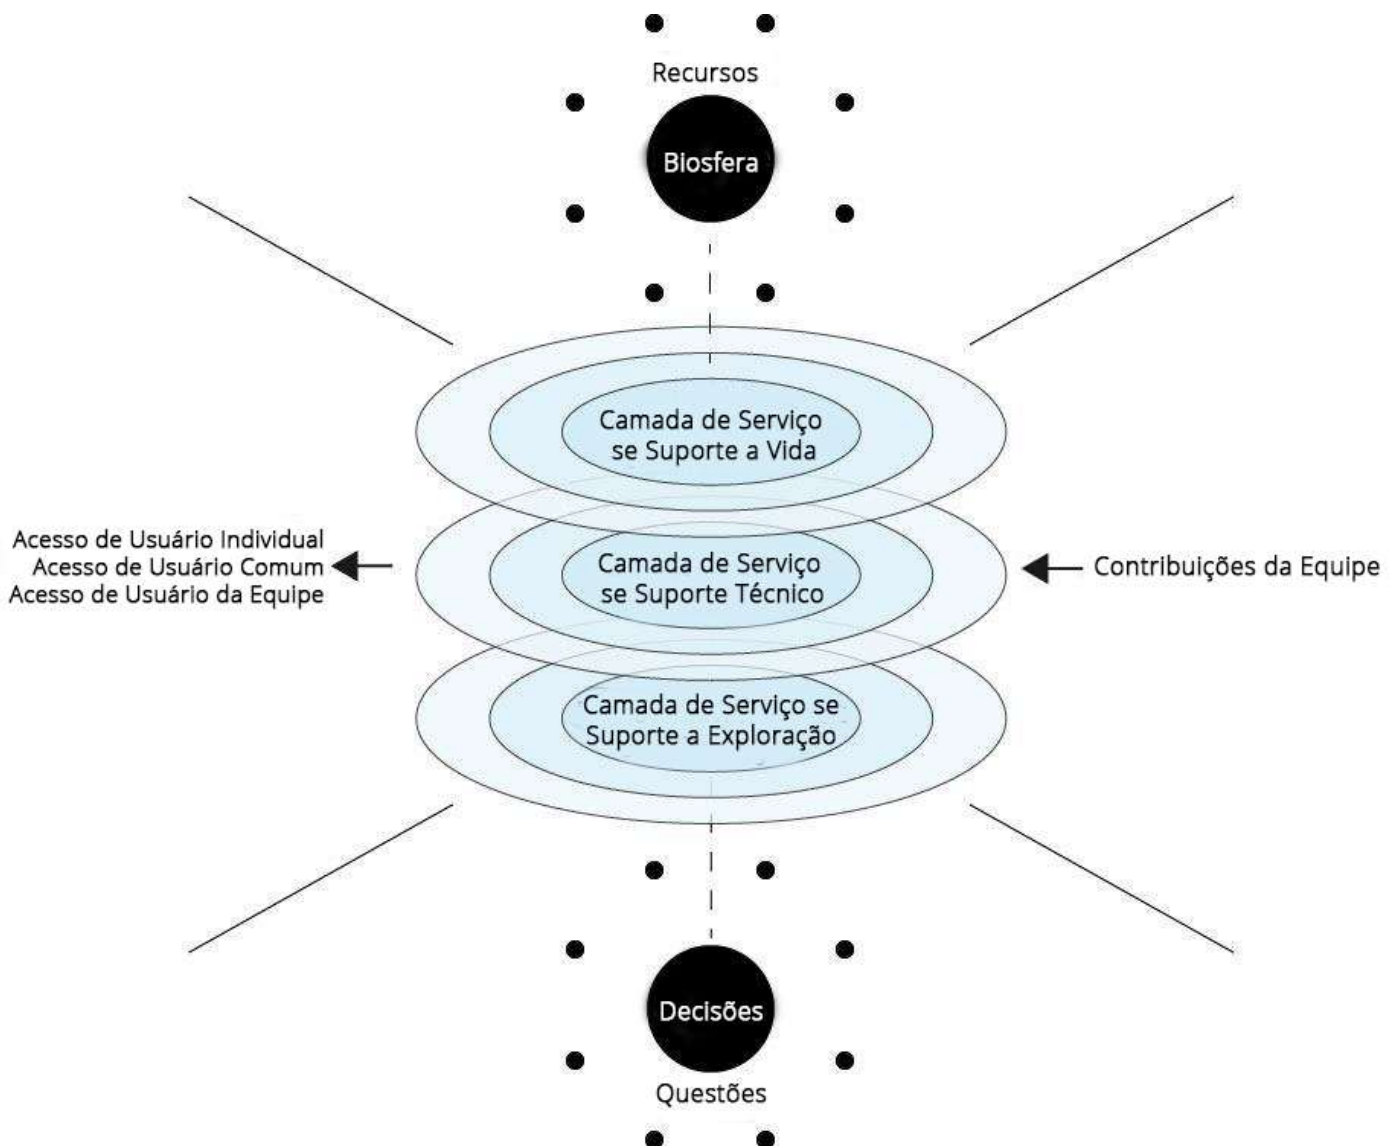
Recursos

Biosfera

Camada de Serviço se Suporte a Vida

Acesso de Usuário Individual
Acesso de Usuário Comum
Acesso de Usuário da Equipe

Camada de Serviço se Suporte Técnico

Contribuições da Equipe

Camada de Serviço se Suporte a Exploração

Decisões

Questões